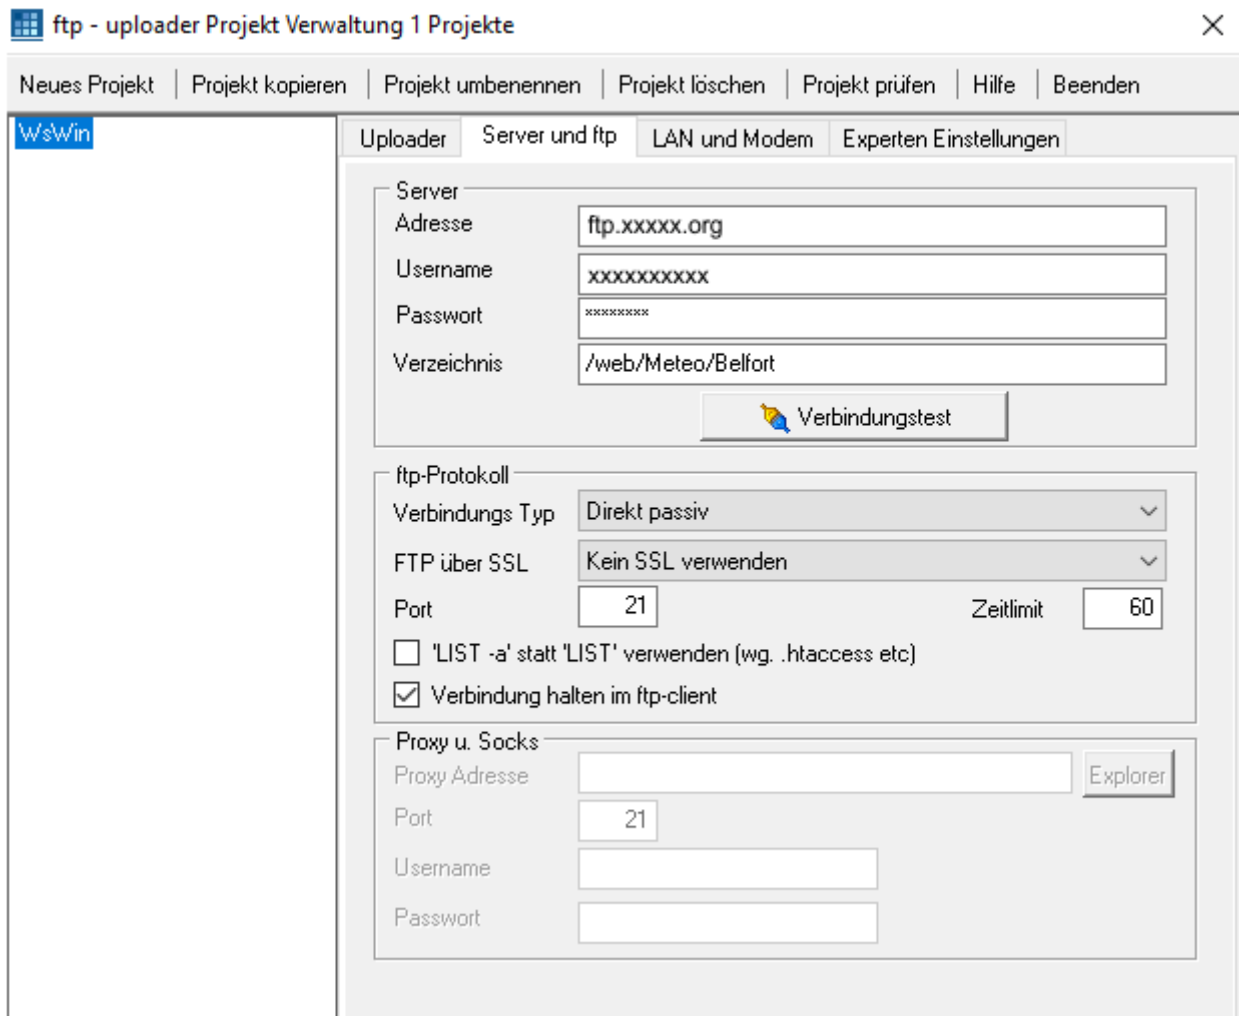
ftp - uploader Projekt Verwaltung 1 Projekte

Neues Projekt | Projekt kopieren | Projekt umbenennen | Projekt löschen | Projekt prüfen | Hilfe | Beenden

WsWin

Uploader | Server und ftp | LAN und Modem | Experten Einstellungen

Server
Adresse ftp.xxxxx.org
Username xxxxxxxxxx
Passwort ********
Verzeichnis /web/Meteo/Belfort
Verbindungstest

ftp-Protokoll
Verbindungs Typ Direkt passiv
FTP über SSL Kein SSL verwenden
Port 21
Zeitlimit 60
'LIST -a' statt 'LIST' verwenden (wg. .htaccess etc)
Verbindung halten im ftp-client

Proxy u. Socks
Proxy Adresse
Explorer
Port 21
Username
Passwort